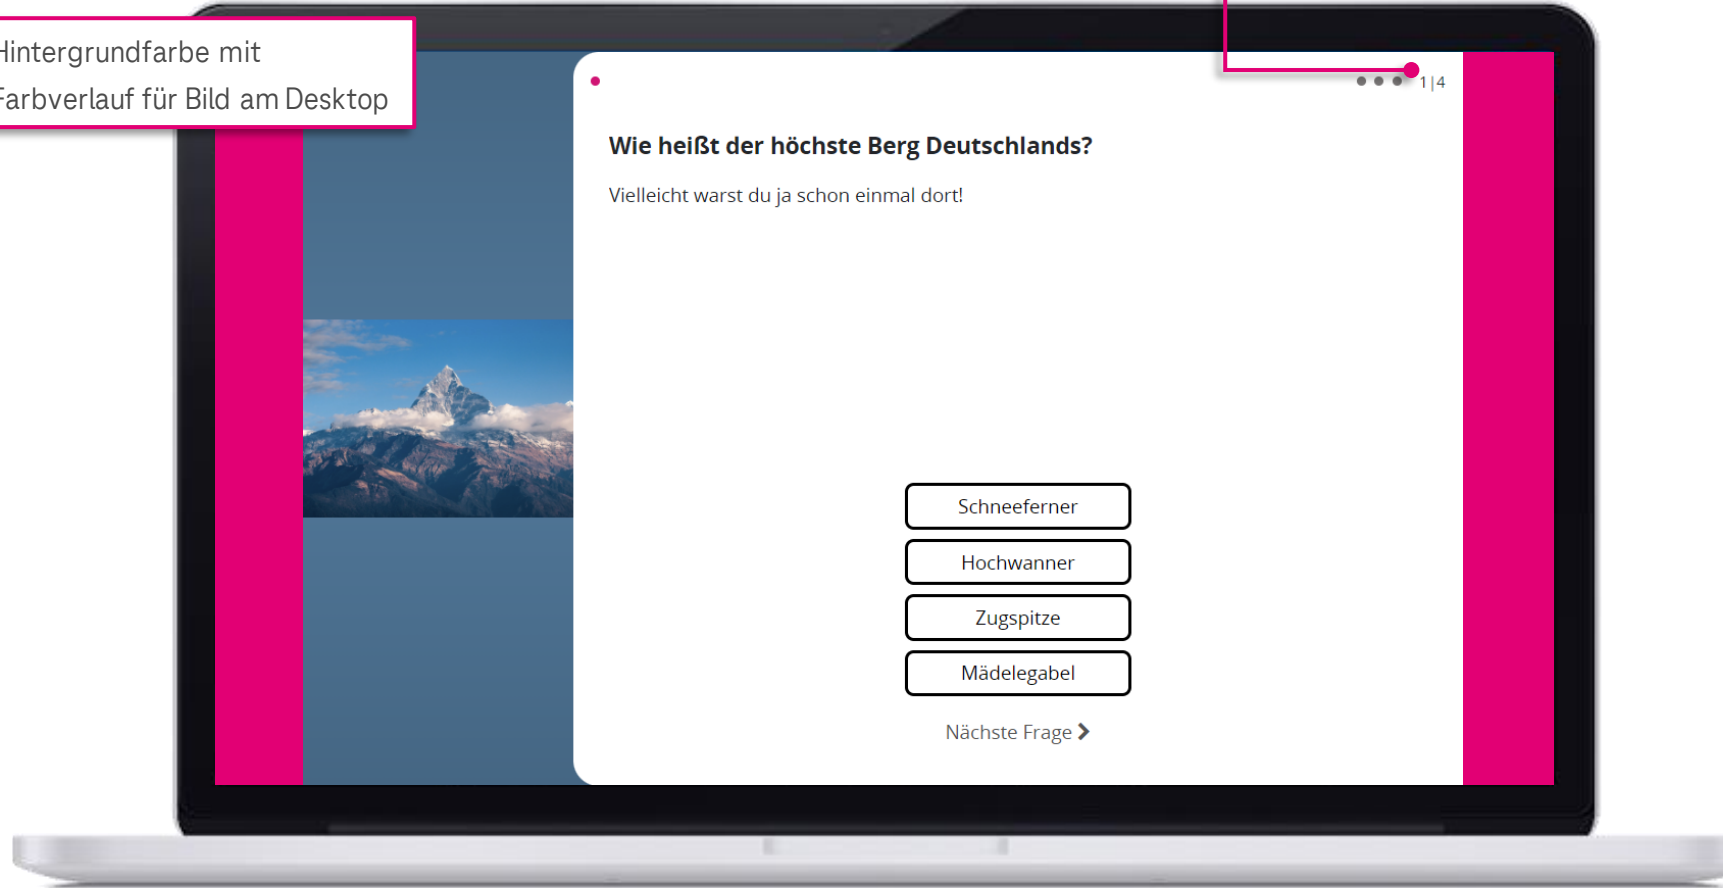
Hintergrundfarbe mit Farbverlauf für Bild am Desktop

1|4

Wie heißt der höchste Berg Deutschlands?

Vielleicht warst du ja schon einmal dort!

Schneeferner

Hochwanner

Zugspitze

Mädelegabel

Nächste Frage